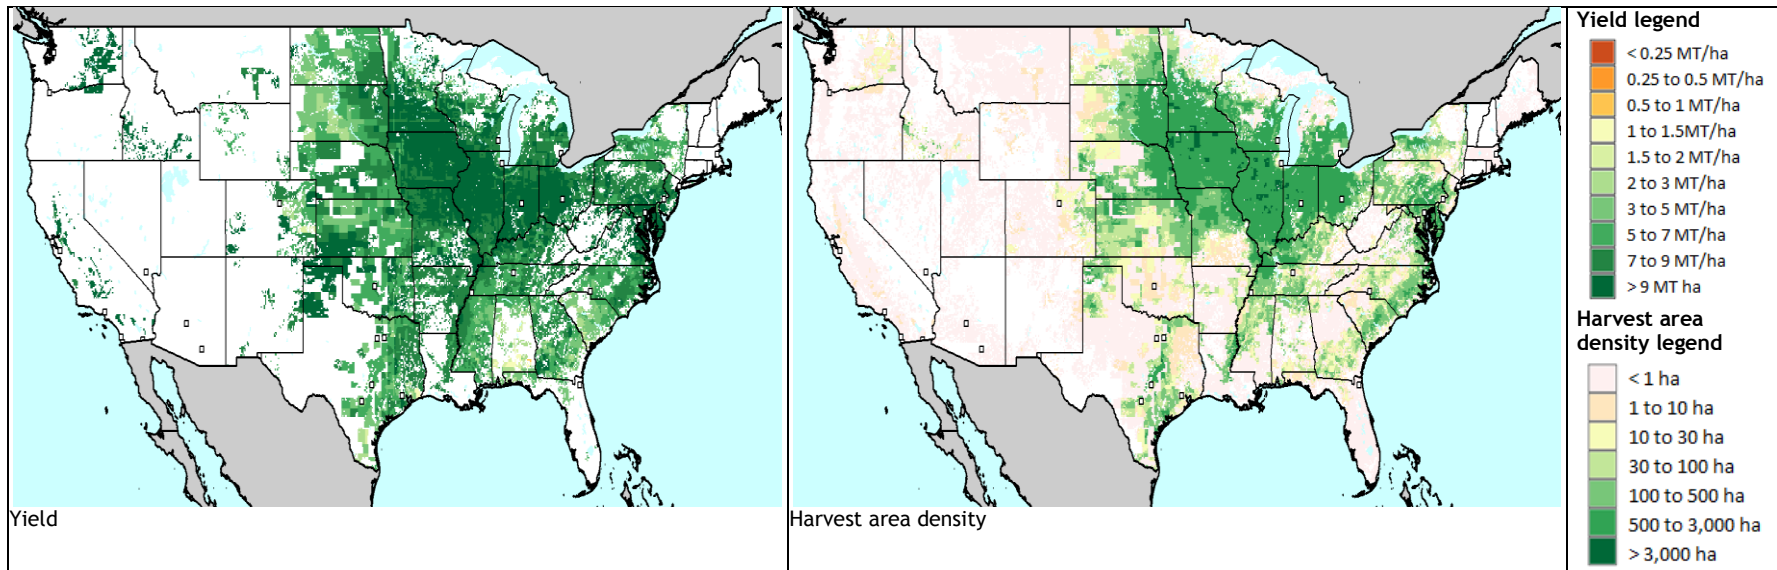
Yield

Harvest area density

Yield legend
< 0.25 MT/ha
0.25 to 0.5 MT/ha
0.5 to 1 MT/ha
1 to 1.5MT/ha
1.5 to 2 MT/ha
2 to 3 MT/ha
3 to 5 MT/ha
5 to 7 MT/ha
7 to 9 MT/ha
> 9 MT ha

Harvest area density legend
< 1 ha
1 to 10 ha
10 to 30 ha
30 to 100 ha
100 to 500 ha
500 to 3,000 ha
> 3,000 ha